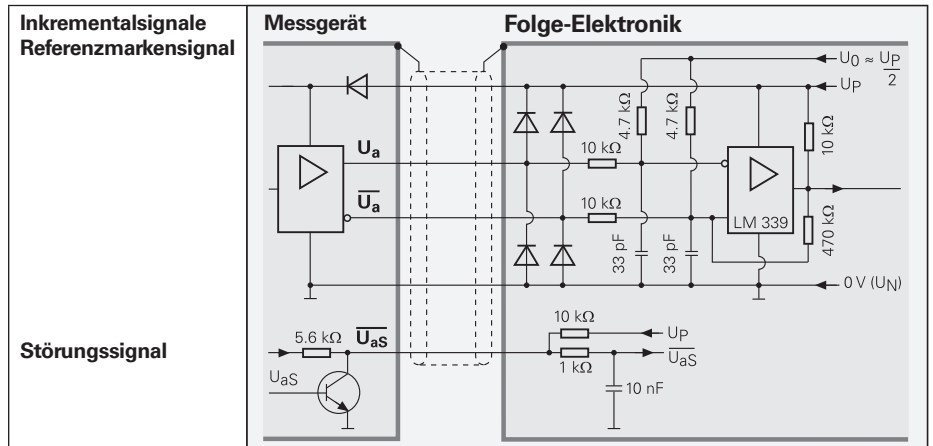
Inkrementalsignale
Referenzmarkensignal

Messgerät

Folge-Elektronik

$U_0 \approx \frac{U_P}{2}$

$U_P$

$U_a$

$\overline{U_a}$

10 kΩ

10 kΩ

4.7 kΩ

4.7 kΩ

10 kΩ

LM 339

470 kΩ

33 pF

33 pF

0 V ($U_N$)

Störungssignal

5.6 kΩ

$\overline{U_{aS}}$

$U_{aS}$

10 kΩ

$U_P$

1 kΩ

$\overline{U_{aS}}$

10 nF